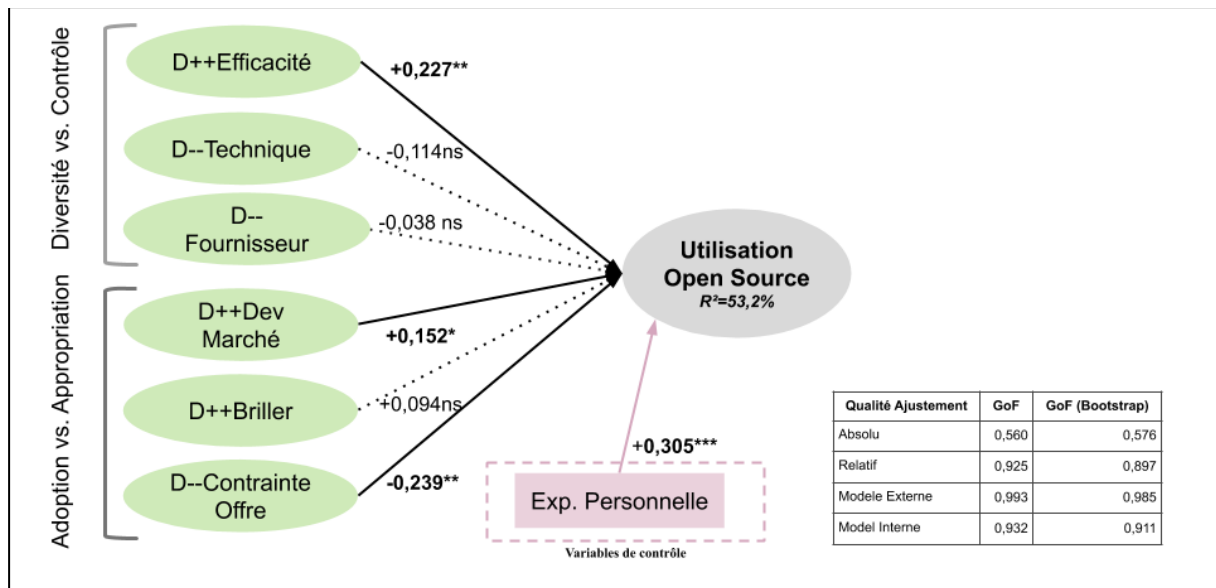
Diversité vs. Contrôle

D++Efficacité

+0,227**

D--Technique

-0,114ns

D--Fournisseur

-0,038 ns

Adoption vs. Appropriation

D++Dev Marché

+0,152*

D++Briller

+0,094ns

D--Contrainte Offre

-0,239**

Utilisation Open Source
$R^2$=53,2%

+0,305***

Exp. Personnelle

Variables de contrôle

| Qualité Ajustement | GoF | GoF (Bootstrap) |
|---|---|---|
| Absolu | 0,560 | 0,576 |
| Relatif | 0,925 | 0,897 |
| Modele Externe | 0,993 | 0,985 |
| Model Interne | 0,932 | 0,911 |